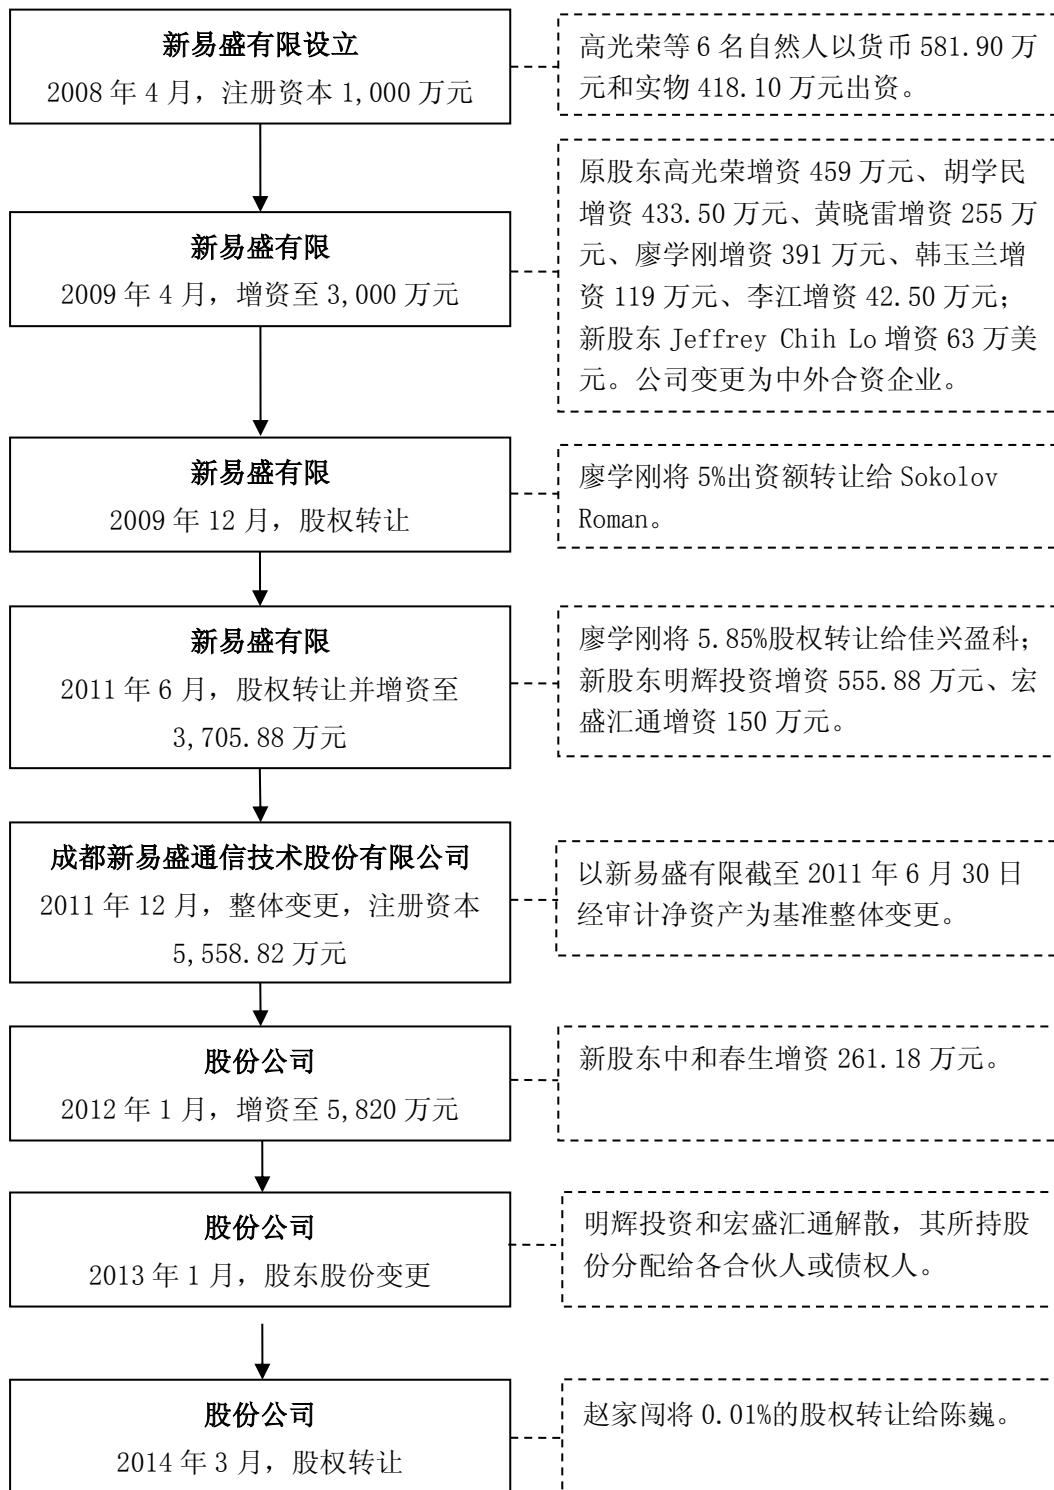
新易盛有限设立
2008 年 4 月，注册资本 1,000 万元

高光荣等 6 名自然人以货币 581.90 万元和实物 418.10 万元出资。

新易盛有限
2009 年 4 月，增资至 3,000 万元

原股东高光荣增资 459 万元、胡学民增资 433.50 万元、黄晓雷增资 255 万元、廖学刚增资 391 万元、韩玉兰增资 119 万元、李江增资 42.50 万元；新股东 Jeffrey Chih Lo 增资 63 万美元。公司变更为中外合资企业。

新易盛有限
2009 年 12 月，股权转让

廖学刚将 5%出资额转让给 Sokolov Roman。

新易盛有限
2011 年 6 月，股权转让并增资至 3,705.88 万元

廖学刚将 5.85%股权转让给佳兴盈科；新股东明辉投资增资 555.88 万元、宏盛汇通增资 150 万元。

成都新易盛通信技术股份有限公司
2011 年 12 月，整体变更，注册资本 5,558.82 万元

以新易盛有限截至 2011 年 6 月 30 日经审计净资产为基准整体变更。

股份公司
2012 年 1 月，增资至 5,820 万元

新股东中和春生增资 261.18 万元。

股份公司
2013 年 1 月，股东股份变更

明辉投资和宏盛汇通解散，其所持股份分配给各合伙人或债权人。

股份公司
2014 年 3 月，股权转让

赵家闯将 0.01%的股权转让给陈巍。